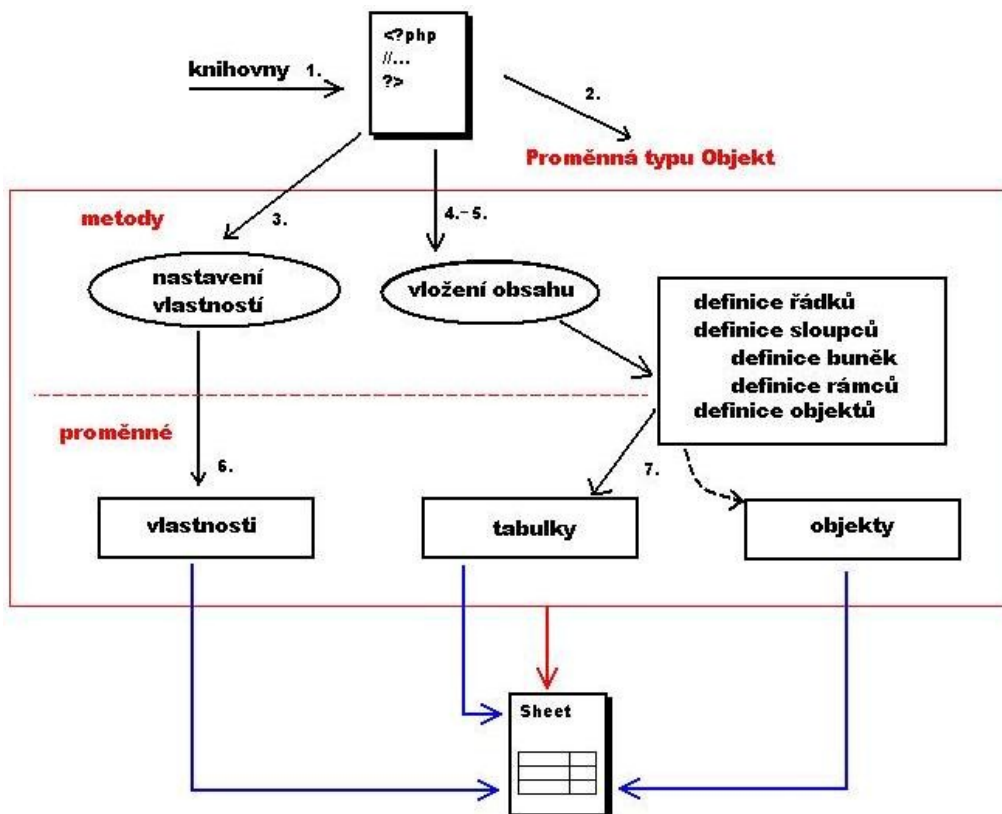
<?php
//...
?>

knihovny 1.

2.

Proměnná typu Objekt

metody

3.

4.- 5.

nastavení vlastností

vložení obsahu

definice řádků
definice sloupců
definice buněk
definice rámců
definice objektů

proměnné

6.

7.

vlastnosti

tabulky

objekty

Sheet